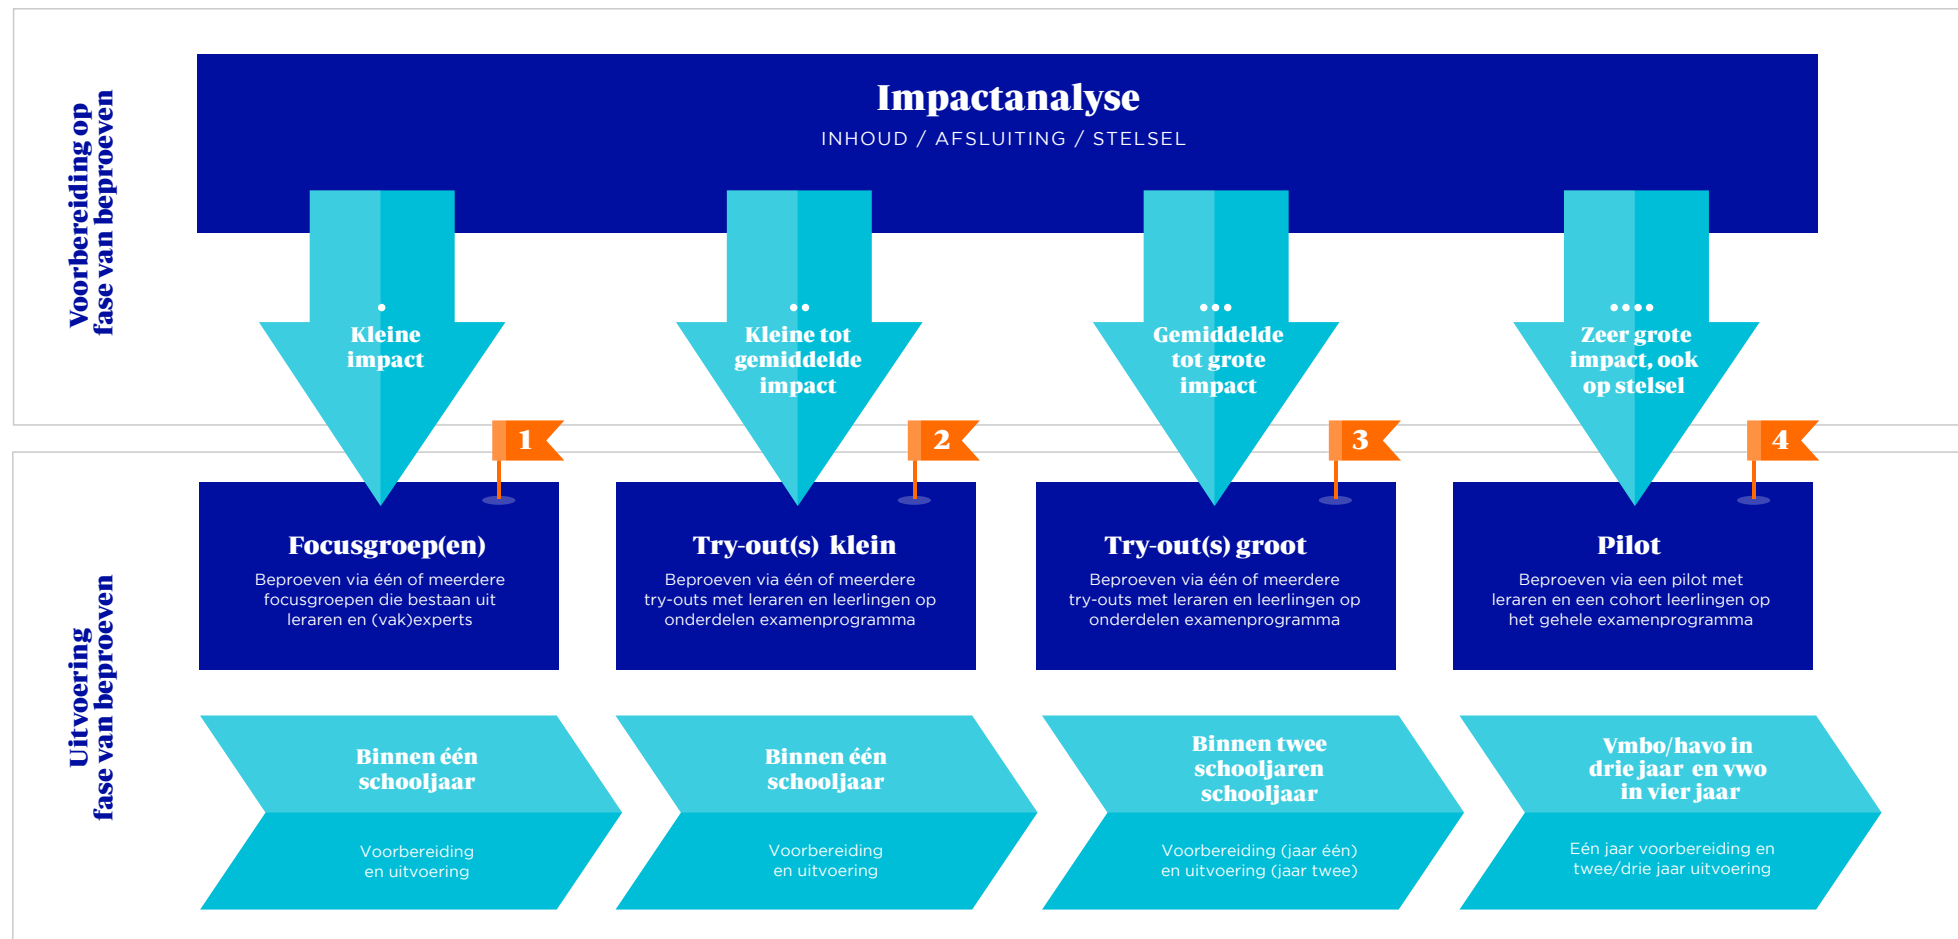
Voorbereiding op fase van beproeven

Impactanalyse

INHOUD / AFSLUITING / STELSEL

•
Kleine impact

••
Kleine tot gemiddelde impact

•••
Gemiddelde tot grote impact

••••
Zeer grote impact, ook op stelsel

Uitvoering fase van beproeven

1

Focusgroep(en)

Beproeven via één of meerdere focusgroepen die bestaan uit leraren en (vak)experts

2

Try-out(s) klein

Beproeven via één of meerdere try-outs met leraren en leerlingen op onderdelen examenprogramma

3

Try-out(s) groot

Beproeven via één of meerdere try-outs met leraren en leerlingen op onderdelen examenprogramma

4

Pilot

Beproeven via een pilot met leraren en een cohort leerlingen op het gehele examenprogramma

Binnen één schooljaar

Voorbereiding en uitvoering

Binnen één schooljaar

Voorbereiding en uitvoering

Binnen twee schooljaren schooljaar

Voorbereiding (jaar één) en uitvoering (jaar twee)

Vmbo/havo in drie jaar en vwo in vier jaar

Eén jaar voorbereiding en twee/drie jaar uitvoering